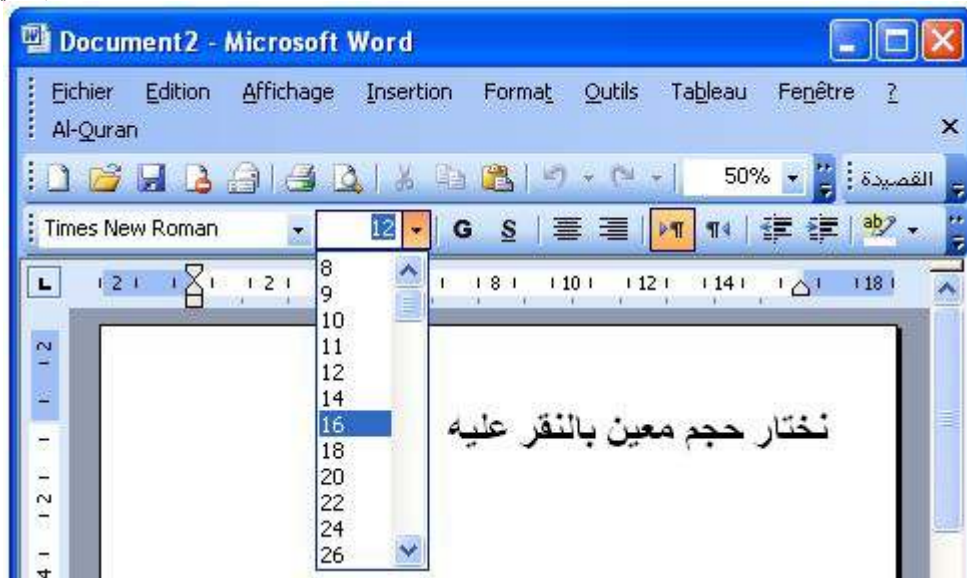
Document2 - Microsoft Word

Fichier Edition Affichage Insertion Format Outils Tableau Fenêtre ?
Al-Quran

50%
القصيدة

Times New Roman
12
G S

8
9
10
11
12
14
16
18
20
22
24
26

2 1 2 8 10 12 14 18

نختار حجم معين بالنقر عليه